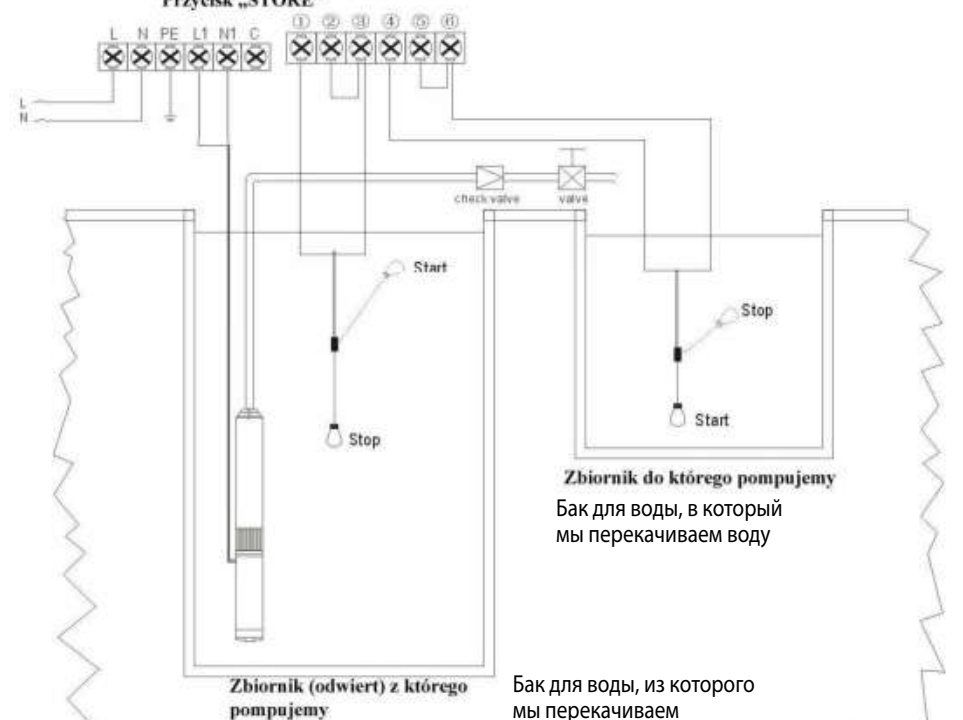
Przycisk „STORE"

L N PE L1 N1 C

① ② ③ ④ ⑤ ⑥

L
N

check valve

valve

Start

Stop

Stop

Start

Zbiornik do którego pompujemy

Бак для воды, в который мы перекачиваем воду

Zbiornik (odwiert) z którego pompujemy

Бак для воды, из которого мы перекачиваем